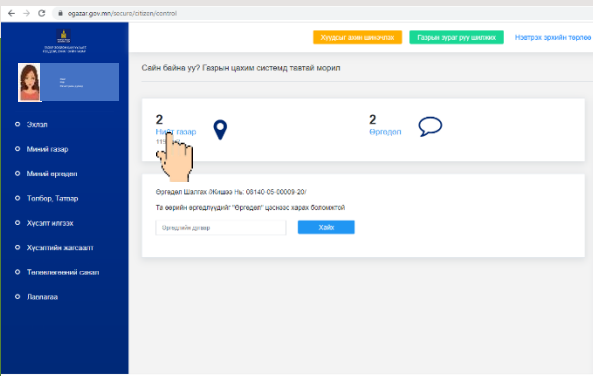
ogazar.gov.mn/secure/citizen/control

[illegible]

Хуудсыг анн шинэчлэх
Газрын зураг руу шилжих
Нэвтрэх эрхийн төрөл

Сайн байна уу? Газрын цахим системд тавтай морил

Эхлэл
Миний газар
Миний өргөдөл
Төлбөр, Татвар
Хүсэлт илгээх
Хүсэлтийн жагсаалт
Төлөвлөлтийн санал
Лавлагаа

2
Нийт газар
11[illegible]

2
Өргөдөл

Өргөдөл Шалгах (Жишээ Нь: 08140-05-00009-20)

Та өөрийн өргөдлүүдийг "Өргөдөл" цэснээс харах боломжтой

Өргөдлийн дугаар
Хайх